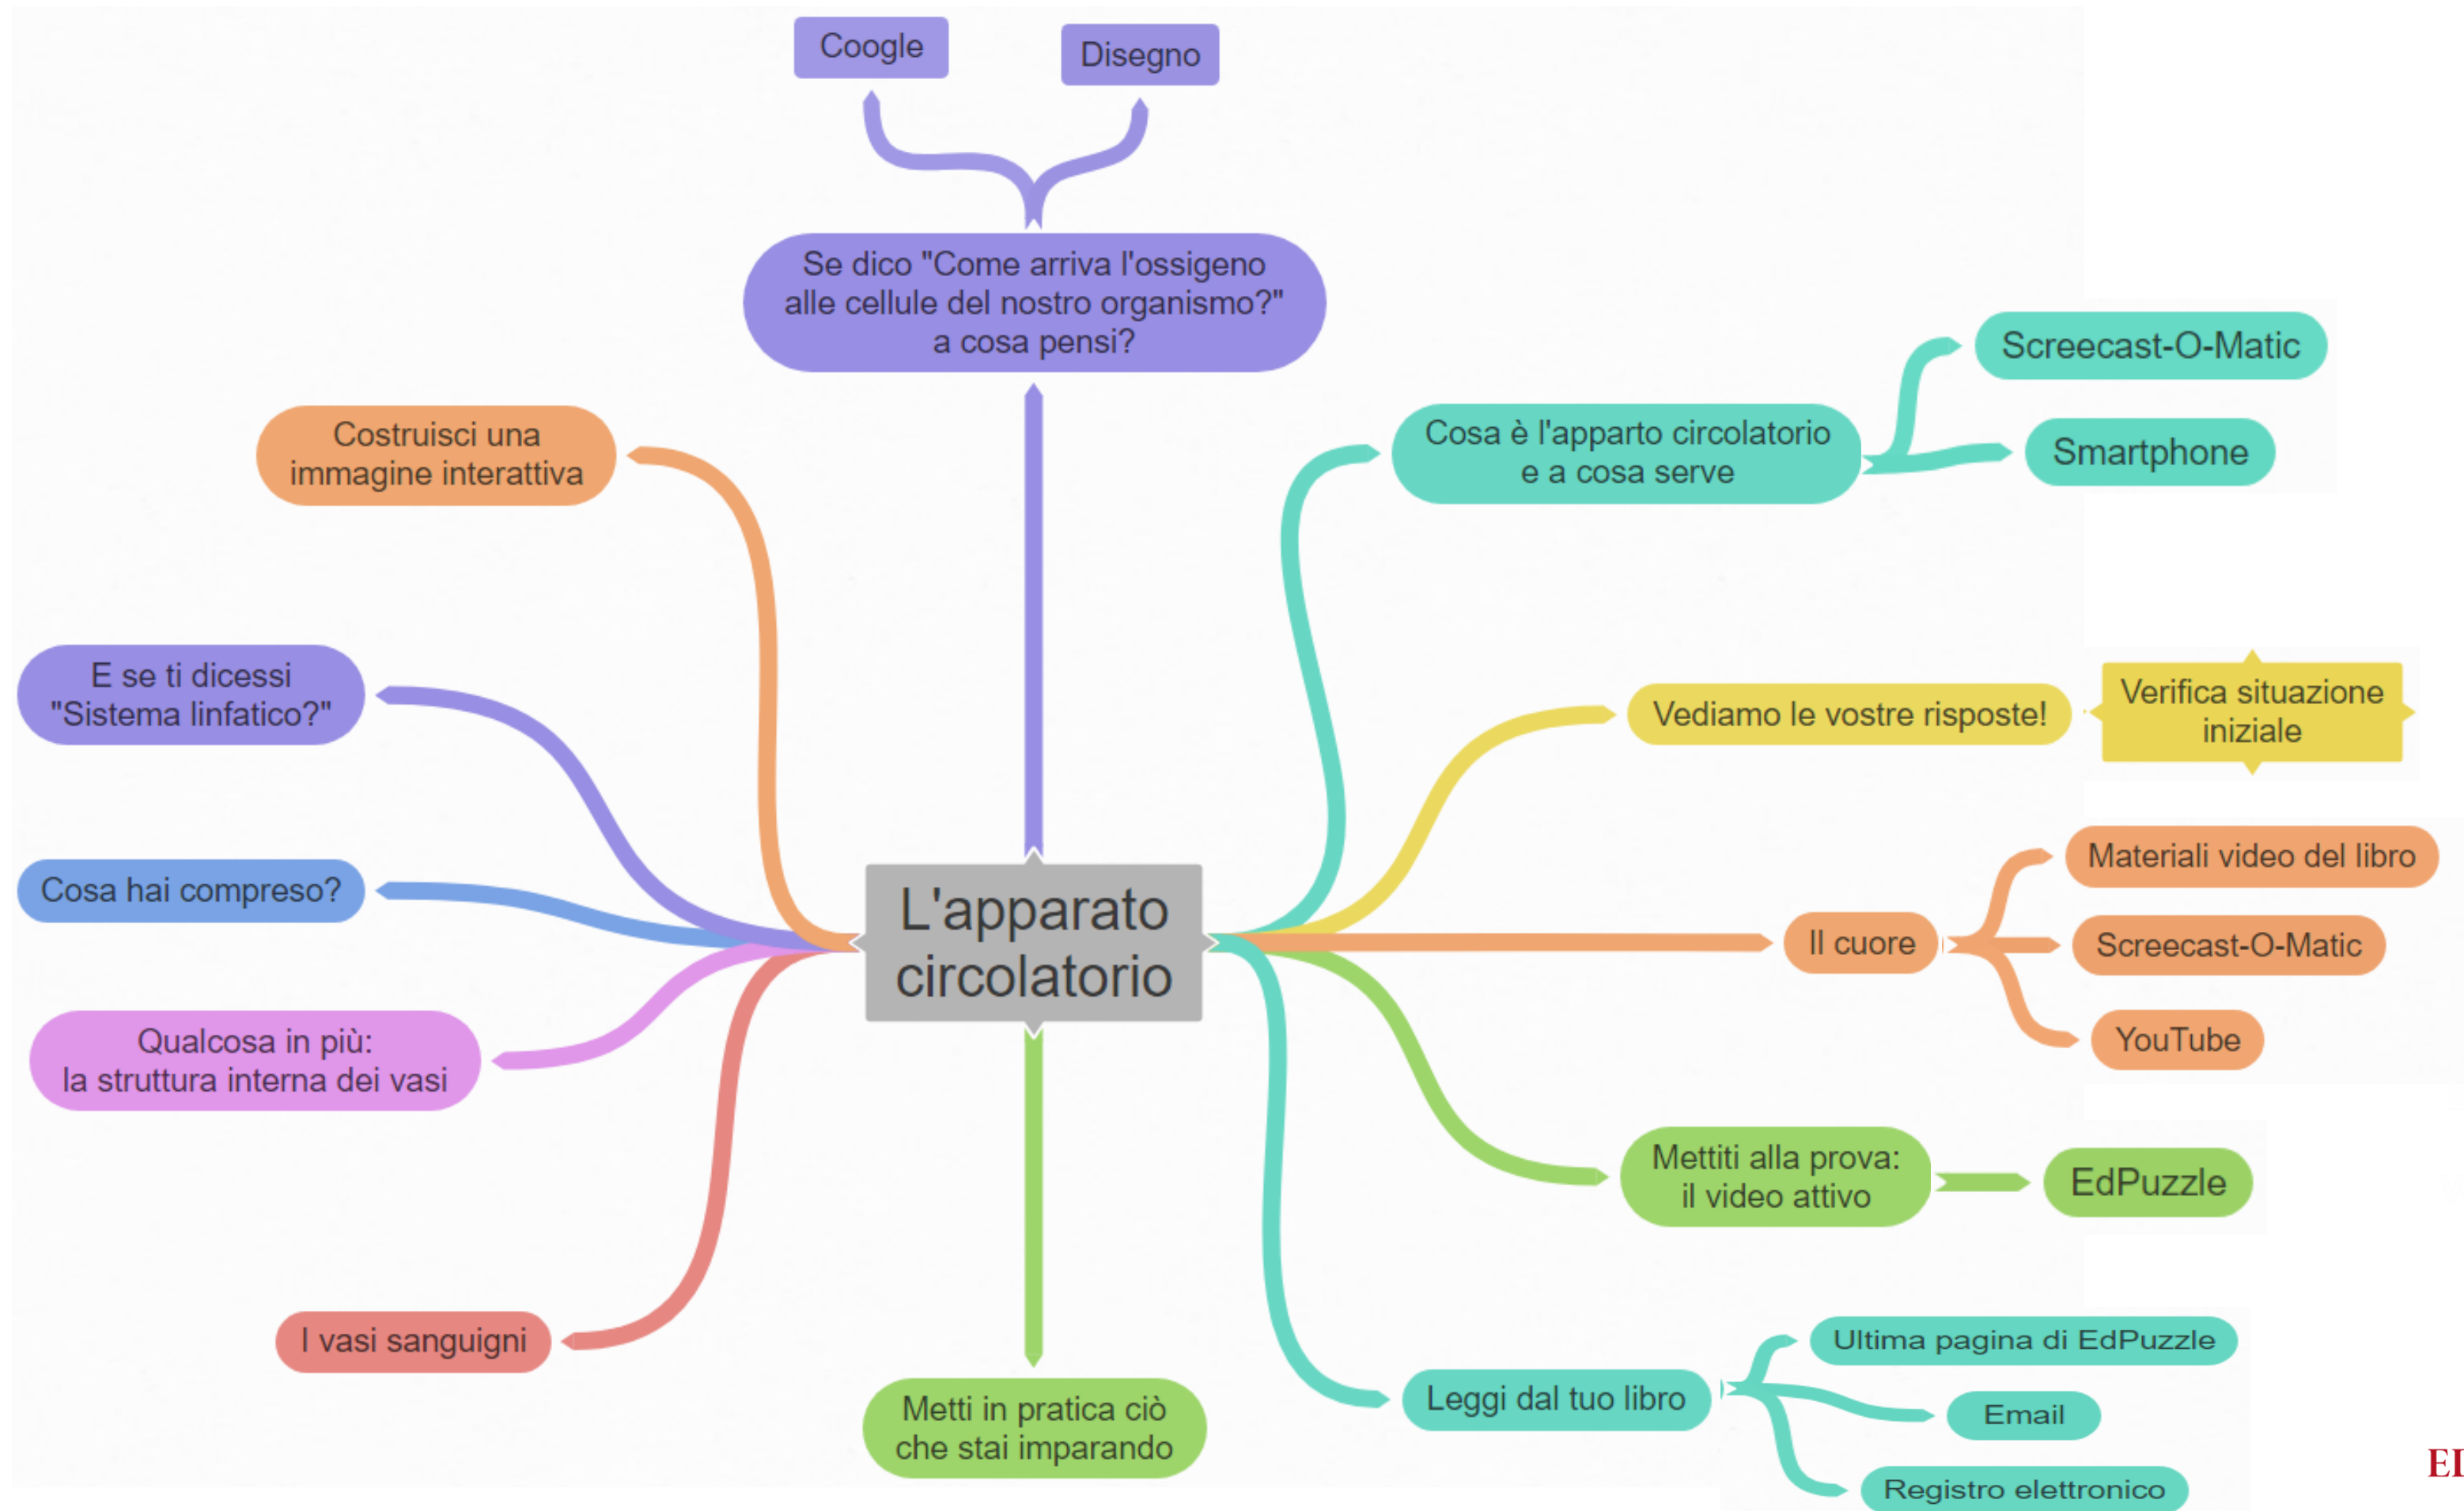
Coogle

Disegno

Se dico "Come arriva l'ossigeno alle cellule del nostro organismo?" a cosa pensi?

Costruisci una immagine interattiva

E se ti dicessi "Sistema linfatico?"

Cosa hai compreso?

Qualcosa in più: la struttura interna dei vasi

I vasi sanguigni

L'apparato circolatorio

Metti in pratica ciò che stai imparando

Cosa è l'apparto circolatorio e a cosa serve

Screecast-O-Matic

Smartphone

Vediamo le vostre risposte!

Verifica situazione iniziale

Il cuore

Materiali video del libro

Screecast-O-Matic

YouTube

Mettiti alla prova: il video attivo

EdPuzzle

Leggi dal tuo libro

Ultima pagina di EdPuzzle

Email

Registro elettronico

EI